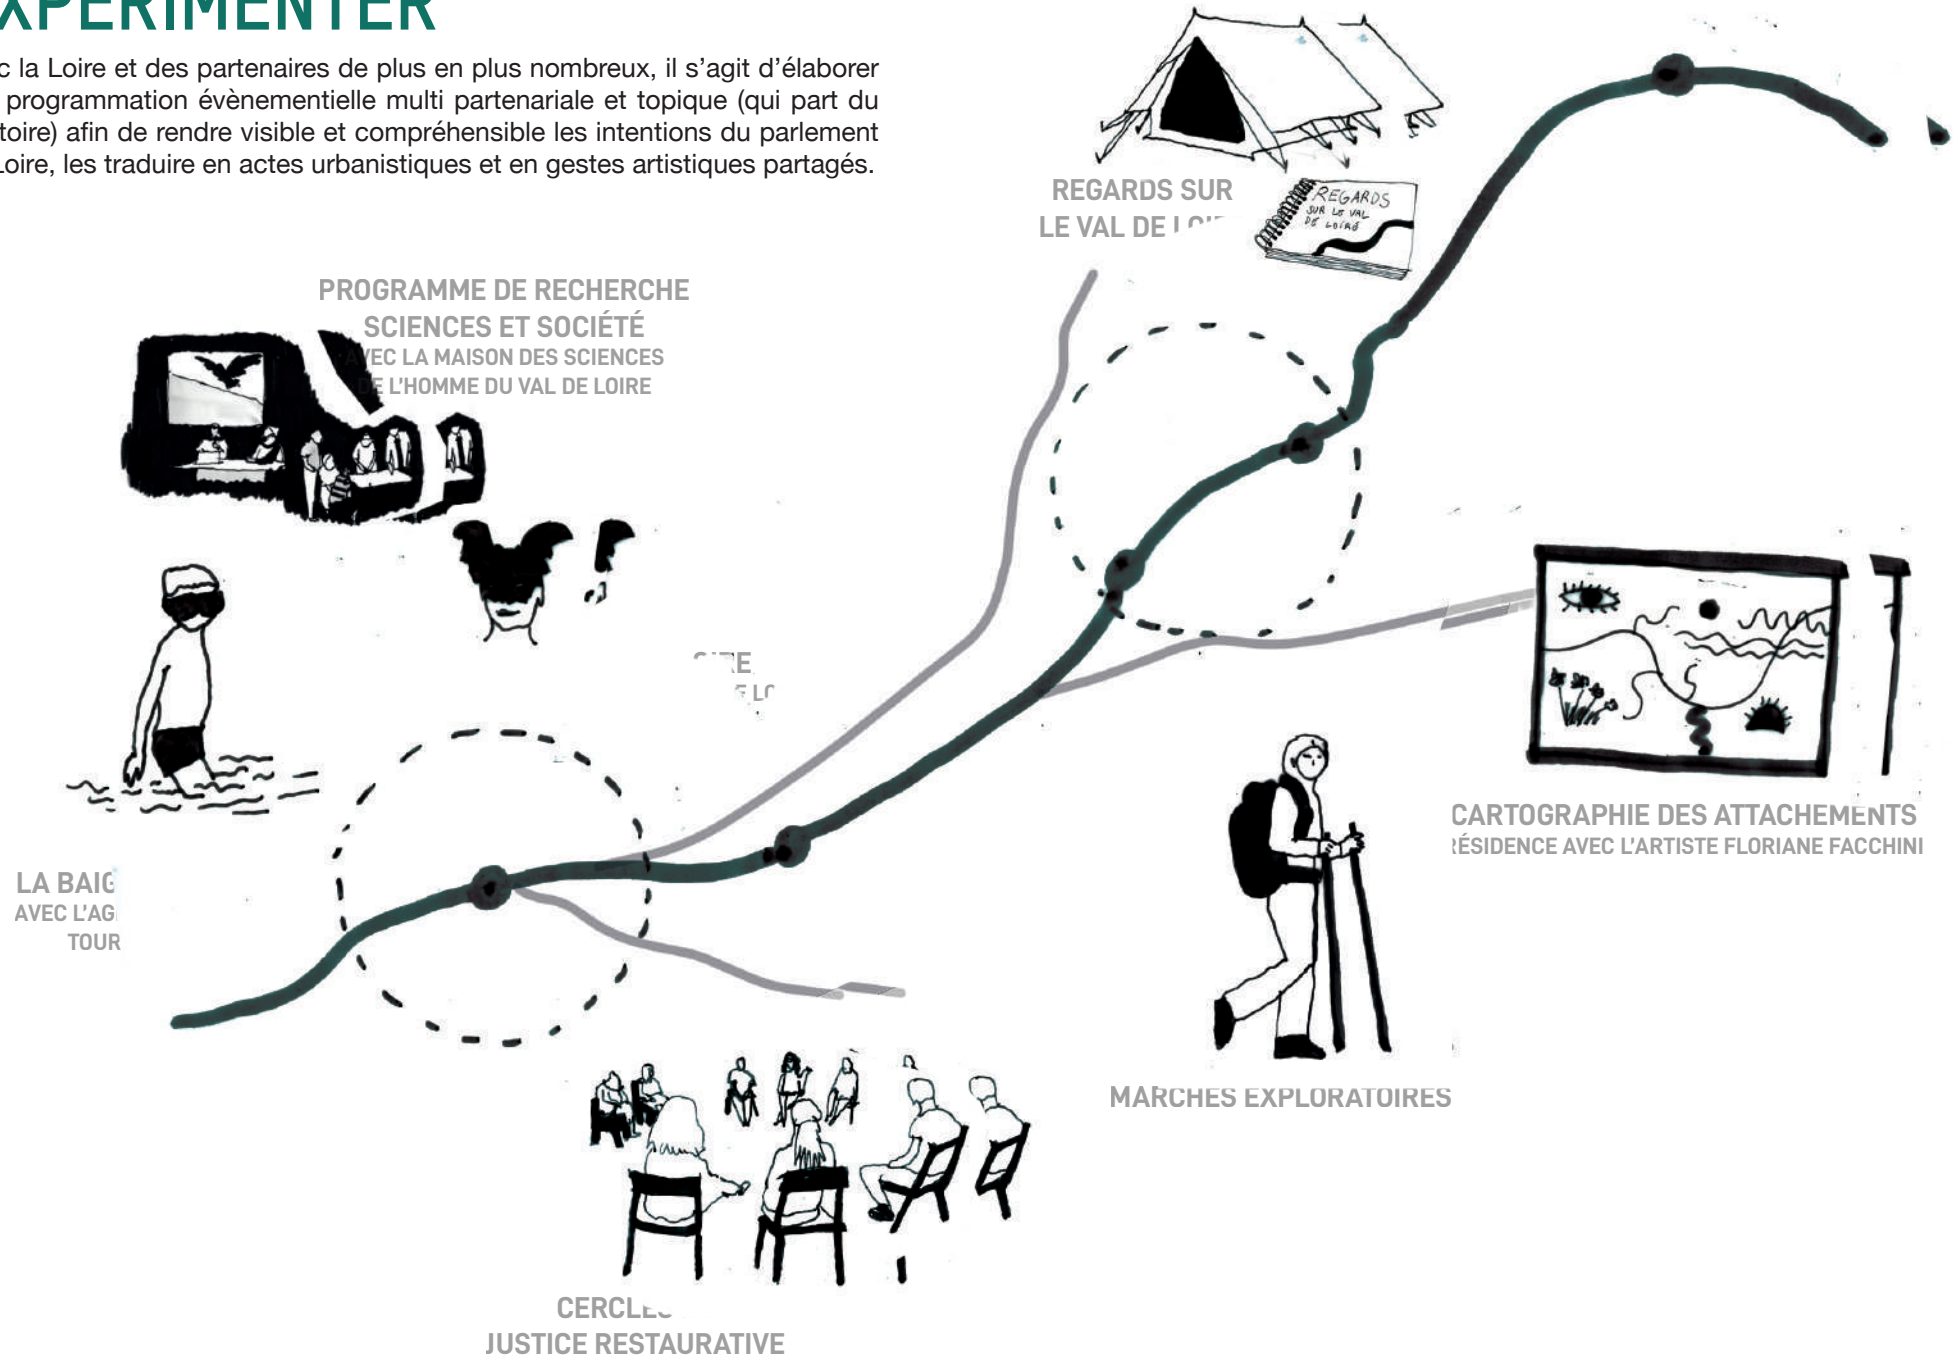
XPERIMENTER

c la Loire et des partenaires de plus en plus nombreux, il s'agit d'élaborer programmation évènementielle multi partenariale et topique (qui part du toire) afin de rendre visible et compréhensible les intentions du parlement Loire, les traduire en actes urbanistiques et en gestes artistiques partagés.

REGARDS SUR LE VAL DE L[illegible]

REGARDS SUR LE VAL DE LOIRE

PROGRAMME DE RECHERCHE SCIENCES ET SOCIÉTÉ
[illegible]EC LA MAISON DES SCIENCES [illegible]E L'HOMME DU VAL DE LOIRE

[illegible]E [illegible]LO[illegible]

CARTOGRAPHIE DES ATTACHEMENTS
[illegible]ÉSIDENCE AVEC L'ARTISTE FLORIANE FACCHINI

LA BAIG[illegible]
AVEC L'AG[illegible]
TOUR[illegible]

MARCHES EXPLORATOIRES

CERCL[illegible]
JUSTICE RESTAURATIVE